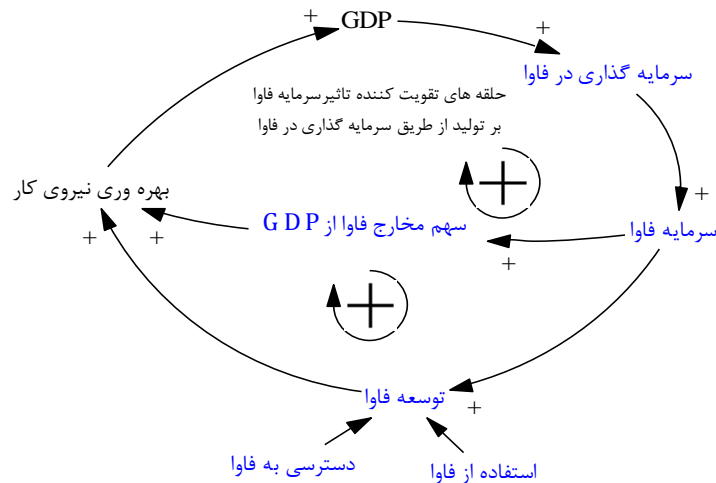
GDP
+
+
سرمایه گذاری در فاوا
حلقه های تقویت کننده تاثیرسرمایه فاوا
بر تولید از طریق سرمایه گذاری در فاوا
+
بهره وری نیروی کار
سهم مخارج فاوا از G D P
سرمایه فاوا
+
+
+
+
+
توسعه فاوا
+
دسترسی به فاوا
استفاده از فاوا